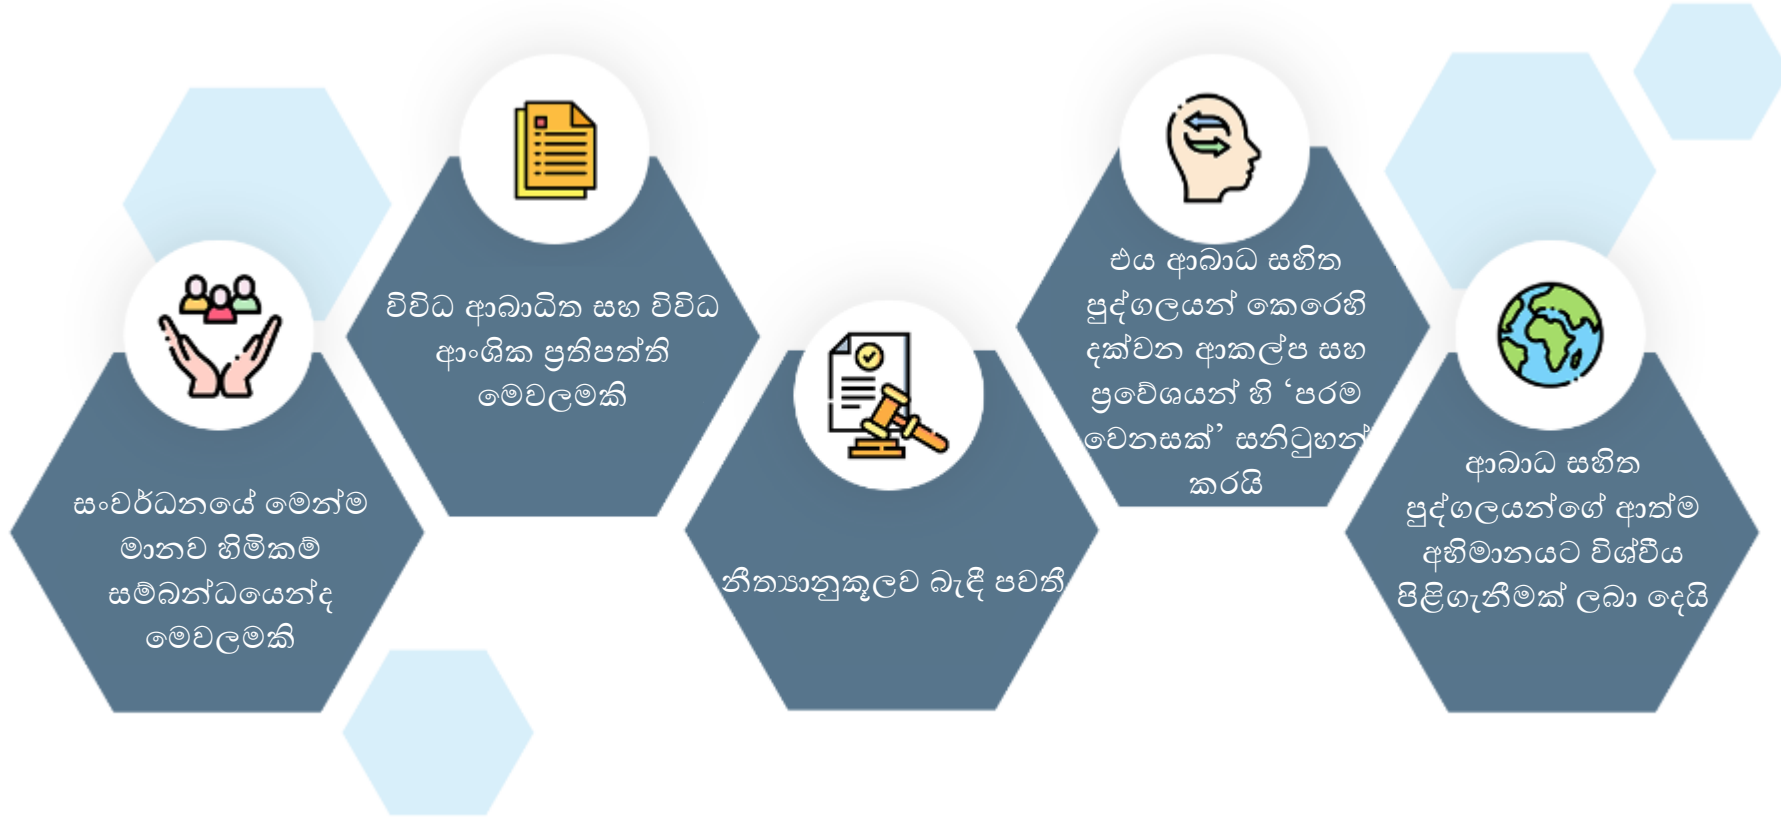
සංවර්ධනයේ මෙන්ම මානව හිමිකම් සම්බන්ධයෙන්ද මෙවලමකි

විවිධ ආබාධිත සහ විවිධ ආංශික ප්‍රතිපත්ති මෙවලමකි

නීත්‍යානුකූලව බැඳී පවතී

එය ආබාධ සහිත පුද්ගලයන් කෙරෙහි දක්වන ආකල්ප සහ ප්‍රවේශයන් හි 'පරම වෙනසක්' සනිටුහන් කරයි

ආබාධ සහිත පුද්ගලයන්ගේ ආත්ම අභිමානයට විශ්වීය පිළිගැනීමක් ලබා දෙයි